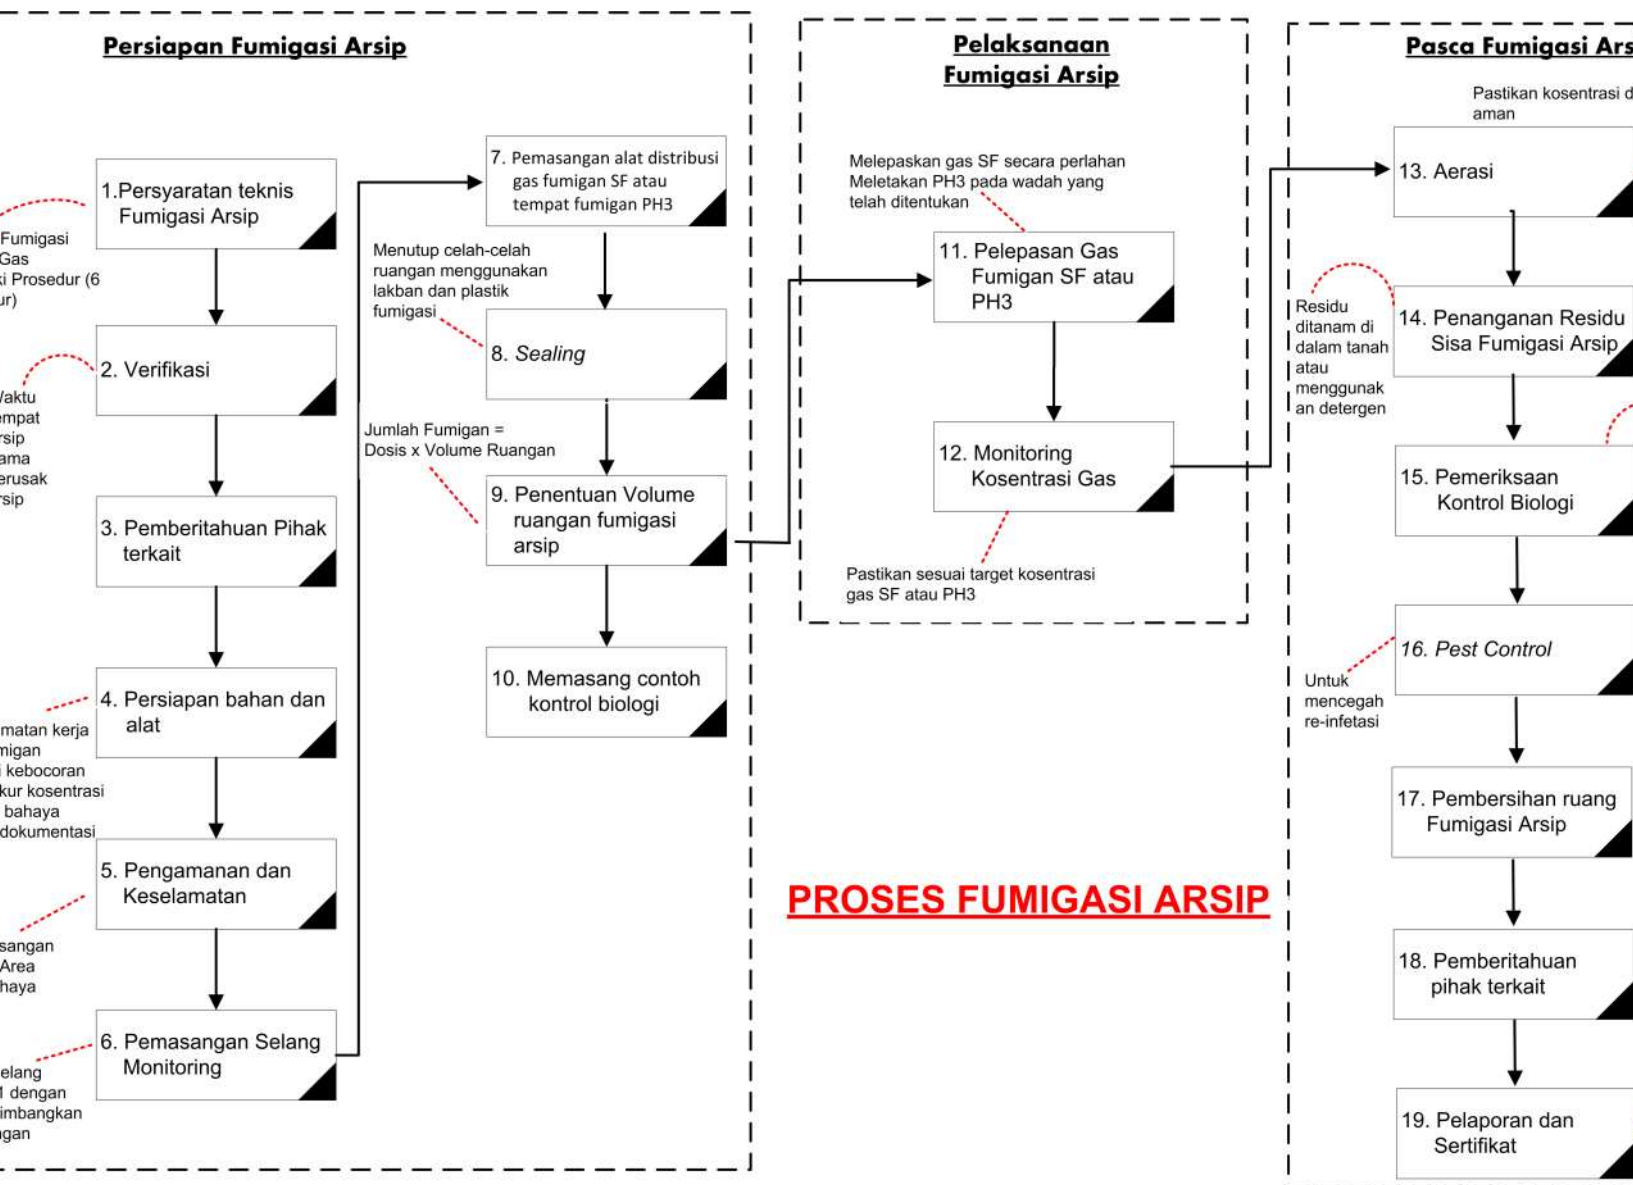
Persiapan Fumigasi Arsip

1.Persyaratan teknis Fumigasi Arsip

Fumigasi
Gas
i Prosedur (6
ur)

2. Verifikasi

Vaktu
empat
rsip
ama
erusak
rsip

3. Pemberitahuan Pihak terkait

4. Persiapan bahan dan alat

matan kerja
migan
i kebocoran
kur kosentrasi
bahaya
dokumentasi

5. Pengamanan dan Keselamatan

sangan
Area
haya

6. Pemasangan Selang Monitoring

elang
l dengan
imbangkan
gan

7. Pemasangan alat distribusi gas fumigan SF atau tempat fumigan PH3

Menutup celah-celah ruangan menggunakan lakban dan plastik fumigasi

8. Sealing

Jumlah Fumigan = Dosis x Volume Ruangan

9. Penentuan Volume ruangan fumigasi arsip

10. Memasang contoh kontrol biologi

Pelaksanaan Fumigasi Arsip

Melepaskan gas SF secara perlahan
Meletakan PH3 pada wadah yang telah ditentukan

11. Pelepasan Gas Fumigan SF atau PH3

12. Monitoring Kosentrasi Gas

Pastikan sesuai target kosentrasi gas SF atau PH3

PROSES FUMIGASI ARSIP

Pasca Fumigasi Ars

Pastikan kosentrasi d
aman

13. Aerasi

Residu ditanam di dalam tanah atau menggunakan detergen

14. Penanganan Residu Sisa Fumigasi Arsip

15. Pemeriksaan Kontrol Biologi

16. Pest Control

Untuk mencegah re-infetasi

17. Pembersihan ruang Fumigasi Arsip

18. Pemberitahuan pihak terkait

19. Pelaporan dan Sertifikat